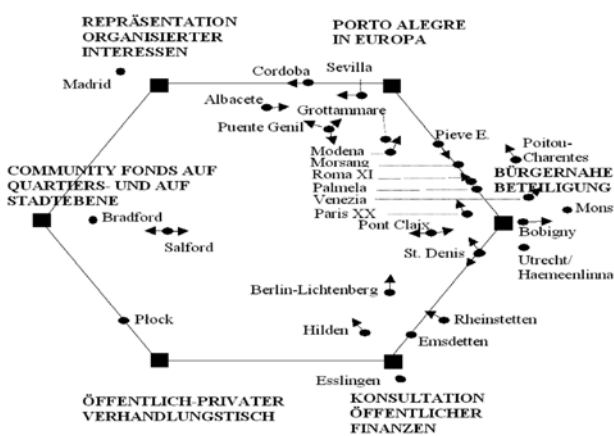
REPRÄSENTATION ORGANISIERTER INTERESSEN

PORTO ALEGRE IN EUROPA

Madrid

Cordoba

Sevilla

Albacete

Grottammare

Puente Genil

Modena

Morsang

Roma XI

Palmela

Venezia

Paris XX

Pieve E.

Poitou-Charentes

BÜRGERNAHE BETEILIGUNG

Mons

Bobigny

Utrecht/ Haemeenlinna

COMMUNITY FONDS AUF QUARTIERS- UND AUF STADTEBENE

Bradford

Salford

Pont Claix

St. Denis

Berlin-Lichtenberg

Płock

Hilden

Rheinstetten

Emsdetten

Esslingen

ÖFFENTLICH-PRIVATER VERHANDLUNGSTISCH

KONSULTATION ÖFFENTLICHER FINANZEN